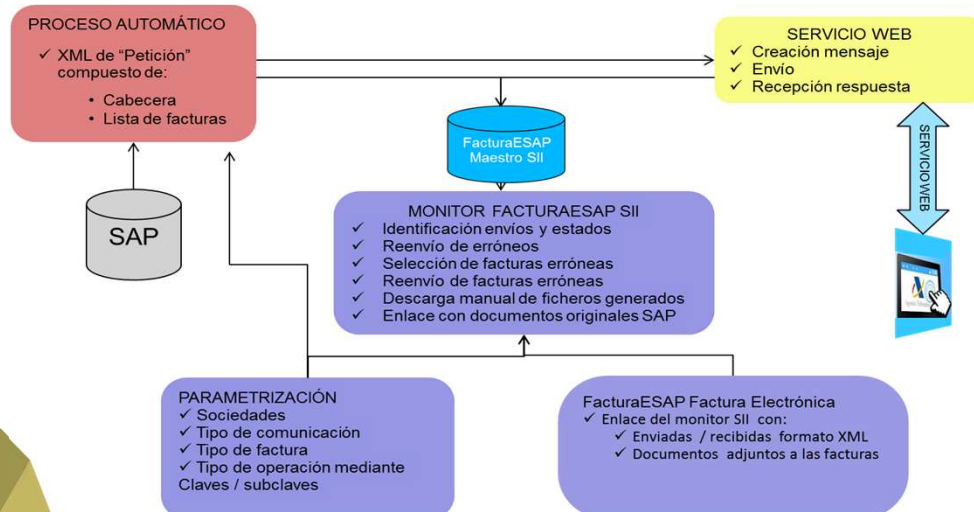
PROCESO AUTOMÁTICO
✓ XML de “Petición” compuesto de:
• Cabecera
• Lista de facturas

SAP

SERVICIO WEB
✓ Creación mensaje
✓ Envío
✓ Recepción respuesta

SERVICIOWEB

FacturaESAP Maestro SII

MONITOR FACTURAESAP SII
✓ Identificación envíos y estados
✓ Reenvío de erróneos
✓ Selección de facturas erróneas
✓ Reenvío de facturas erróneas
✓ Descarga manual de ficheros generados
✓ Enlace con documentos originales SAP

PARAMETRIZACIÓN
✓ Sociedades
✓ Tipo de comunicación
✓ Tipo de factura
✓ Tipo de operación mediante Claves / subclaves

FacturaESAP Factura Electrónica
✓ Enlace del monitor SII con:
✓ Enviadas / recibidas formato XML
✓ Documentos adjuntos a las facturas